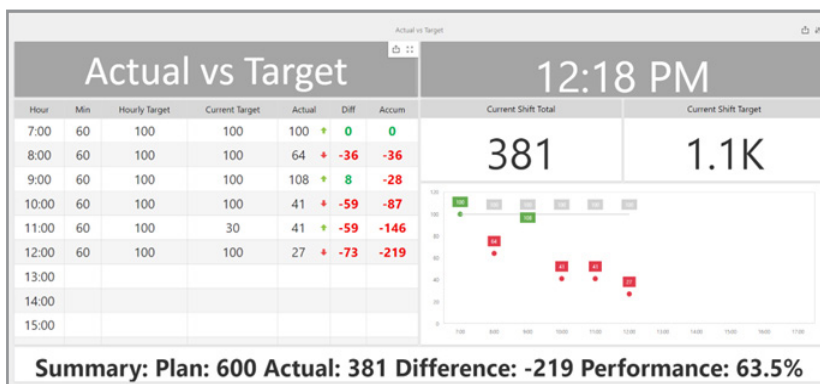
Actual vs Target

Actual vs Target

12:18 PM

| Hour | Min | Hourly Target | Current Target | Actual | Diff | Accum |
|---|---|---|---|---|---|---|
| 7:00 | 60 | 100 | 100 | 100 ↑ | 0 | 0 |
| 8:00 | 60 | 100 | 100 | 64 ↓ | -36 | -36 |
| 9:00 | 60 | 100 | 100 | 108 ↑ | 8 | -28 |
| 10:00 | 60 | 100 | 100 | 41 ↓ | -59 | -87 |
| 11:00 | 60 | 100 | 30 | 41 ↑ | -59 | -146 |
| 12:00 | 60 | 100 | 100 | 27 ↓ | -73 | -219 |
| 13:00 | | | | | | |
| 14:00 | | | | | | |
| 15:00 | | | | | | |

Current Shift Total
381

Current Shift Target
1.1K

120
100
80
60
40
20
0

100 100 100 100 100 100
100 64 108 41 41 27

7:00 8:00 9:00 10:00 11:00 12:00 13:00 14:00 15:00 16:00 17:00

Summary: Plan: 600 Actual: 381 Difference: -219 Performance: 63.5%